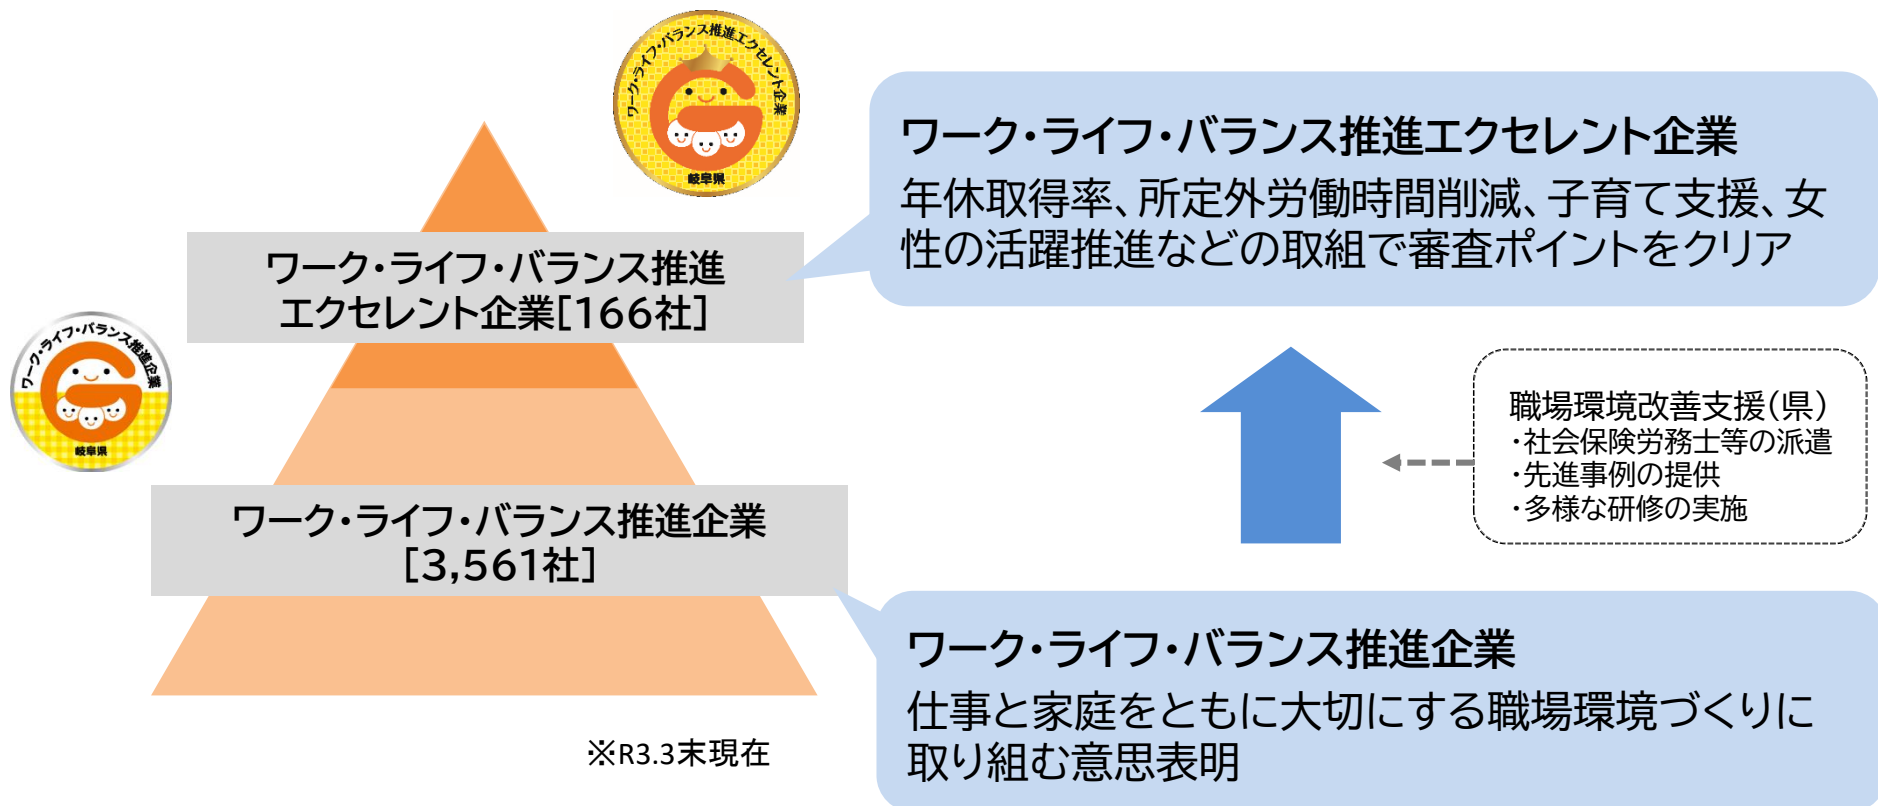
ワーク・ライフ・バランス推進エクセレント企業

岐阜県

ワーク・ライフ・バランス推進エクセレント企業
年休取得率、所定外労働時間削減、子育て支援、女性の活躍推進などの取組で審査ポイントをクリア

ワーク・ライフ・バランス推進
エクセレント企業[166社]

ワーク・ライフ・バランス推進企業

岐阜県

職場環境改善支援（県）
・社会保険労務士等の派遣
・先進事例の提供
・多様な研修の実施

ワーク・ライフ・バランス推進企業
[3,561社]

ワーク・ライフ・バランス推進企業
仕事と家庭をともに大切にする職場環境づくりに取り組む意思表明

※R3.3末現在